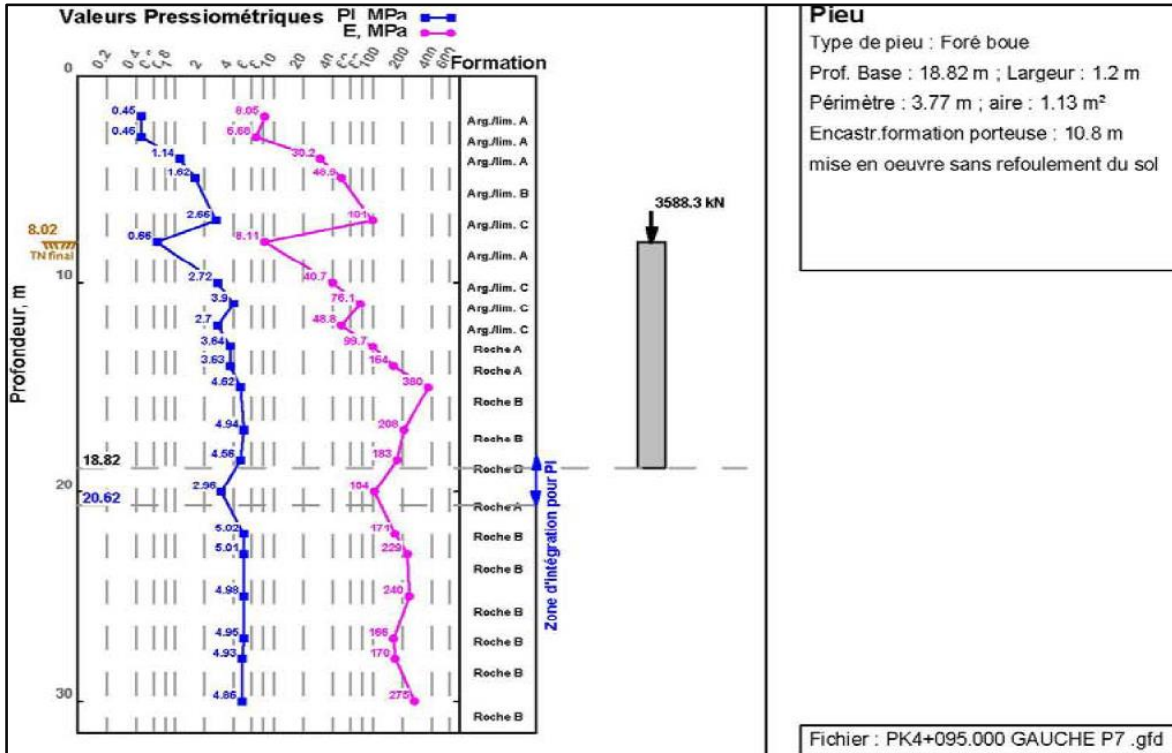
Valeurs Pressiométriques Pl MPa
E, MPa

0 0.2 0.4 0.6 0.8 1 2 4 6 8 10 20 40 60 80 100 200 400 600 Formation

0 10 20 30

Profondeur, m

8.02
TN final

0.45 0.45 1.14 1.62 2.66 0.66 2.72 3.9 2.7 3.64 3.63 4.62 4.94 4.56 2.96 5.02 5.01 4.98 4.95 4.93 4.86

8.05 5.66 30.2 46.9 101 8.11 40.7 76.1 48.8 99.7 164 380 208 183 104 171 229 240 166 170 275

Arg./lim. A
Arg./lim. A
Arg./lim. A
Arg./lim. B
Arg./lim. C
Arg./lim. A
Arg./lim. C
Arg./lim. C
Arg./lim. C
Roche A
Roche A
Roche B
Roche B
Roche B
Roche A
Roche B
Roche B
Roche B
Roche B
Roche B
Roche B

18.82
20.62

Zone d'intégration pour Pl

3588.3 kN

Pieu
Type de pieu : Foré boue
Prof. Base : 18.82 m ; Largeur : 1.2 m
Périmètre : 3.77 m ; aire : 1.13 m²
Encastr.formation porteuse : 10.8 m
mise en oeuvre sans refoulement du sol

Fichier : PK4+095.000 GAUCHE P7 .gfd